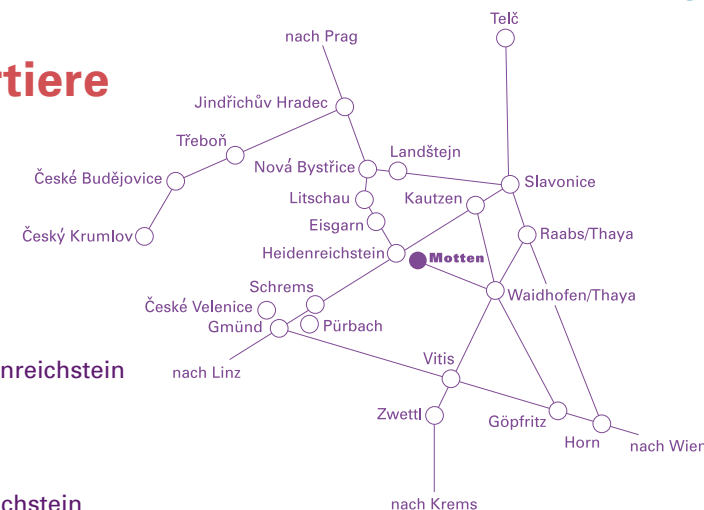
rtiere

nach Prag
Telč
Jindřichův Hradec
Třeboň
Nová Bystřice
Landštejn
České Budějovice
Slavonice
Litschau
Kautzen
Eisgarn
Raabs/Thaya
Český Krumlov
Heidenreichstein
Motten
Schrems
Waidhofen/Thaya
České Velenice
Gmünd
Pürbach
nreichstein
nach Linz
Vitis
Zwettl
Göpfritz
Horn
nach Wien
chstein
nach Krems